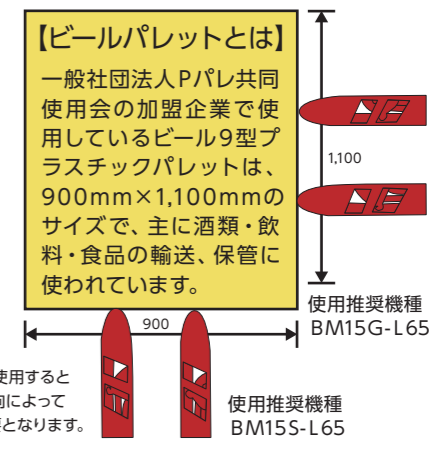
【ビールパレットとは】

一般社団法人Pパレ共同使用会の加盟企業で使用しているビール9型プラスチックパレットは、900mm×1,100mmのサイズで、主に酒類・飲料・食品の輸送、保管に使われています。

1,100

使用推奨機種
BM15G-L65

900

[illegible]使用すると
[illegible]向によって
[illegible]となります。

使用推奨機種
BM15S-L65